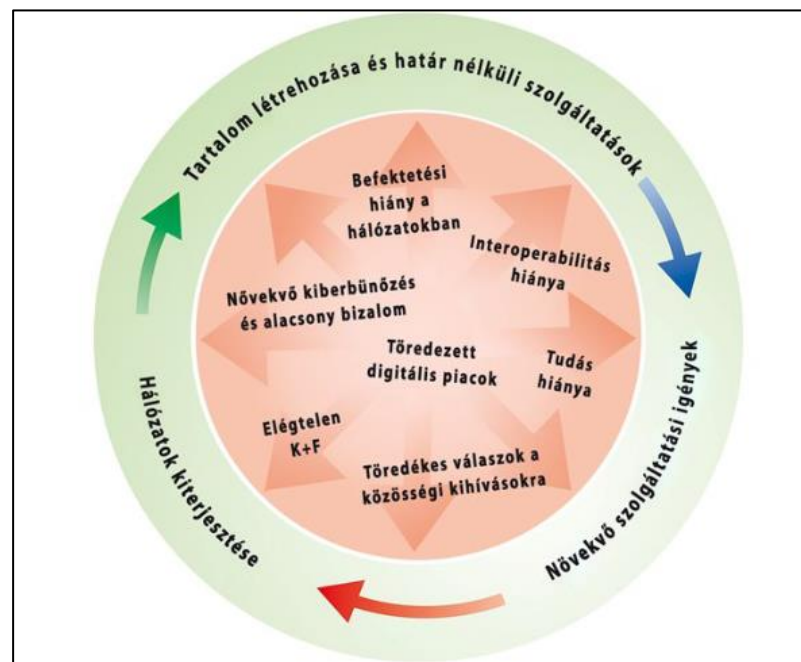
Tartalom létrehozása és határ nélküli szolgáltatások

Befektetési hiány a hálózatokban

Interoperabilitás hiánya

Növekvő kiberbűnözés és alacsony bizalom

Töredezett digitális piacok

Tudás hiánya

Elégtelen K+F

Töredékes válaszok a közösségi kihívásokra

Növekvő szolgáltatási igények

Hálózatok kiterjesztése